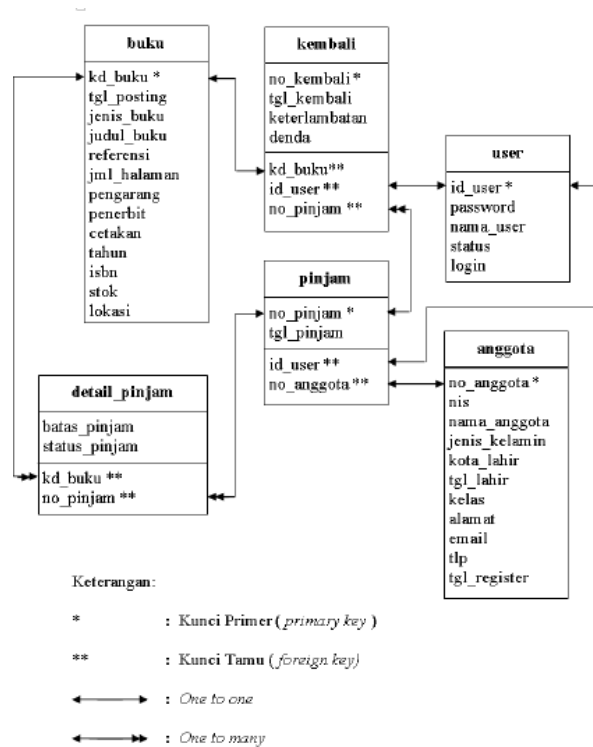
buku

kd_buku *
tgl_posting
jenis_buku
judul_buku
referensi
jml_halaman
pengarang
penerbit
cetakan
tahun
isbn
stok
lokasi

kembali

no_kembali*
tgl_kembali
keterlambatan
denda

kd_buku**
id_user **
no_pinjam **

user

id_user *
password
nama_user
status
login

pinjam

no_pinjam *
tgl_pinjam

id_user **
no_anggota**

anggota

no_anggota *
nis
nama_anggota
jenis_kelamin
kota_lahir
tgl_lahir
kelas
alamat
email
tlp
tgl_register

detail_pinjam

batas_pinjam
status_pinjam

kd_buku **
no_pinjam **

Keterangan:

* : Kunci Primer ( primary key )

** : Kunci Tamu ( foreign key)

: One to one

: One to many